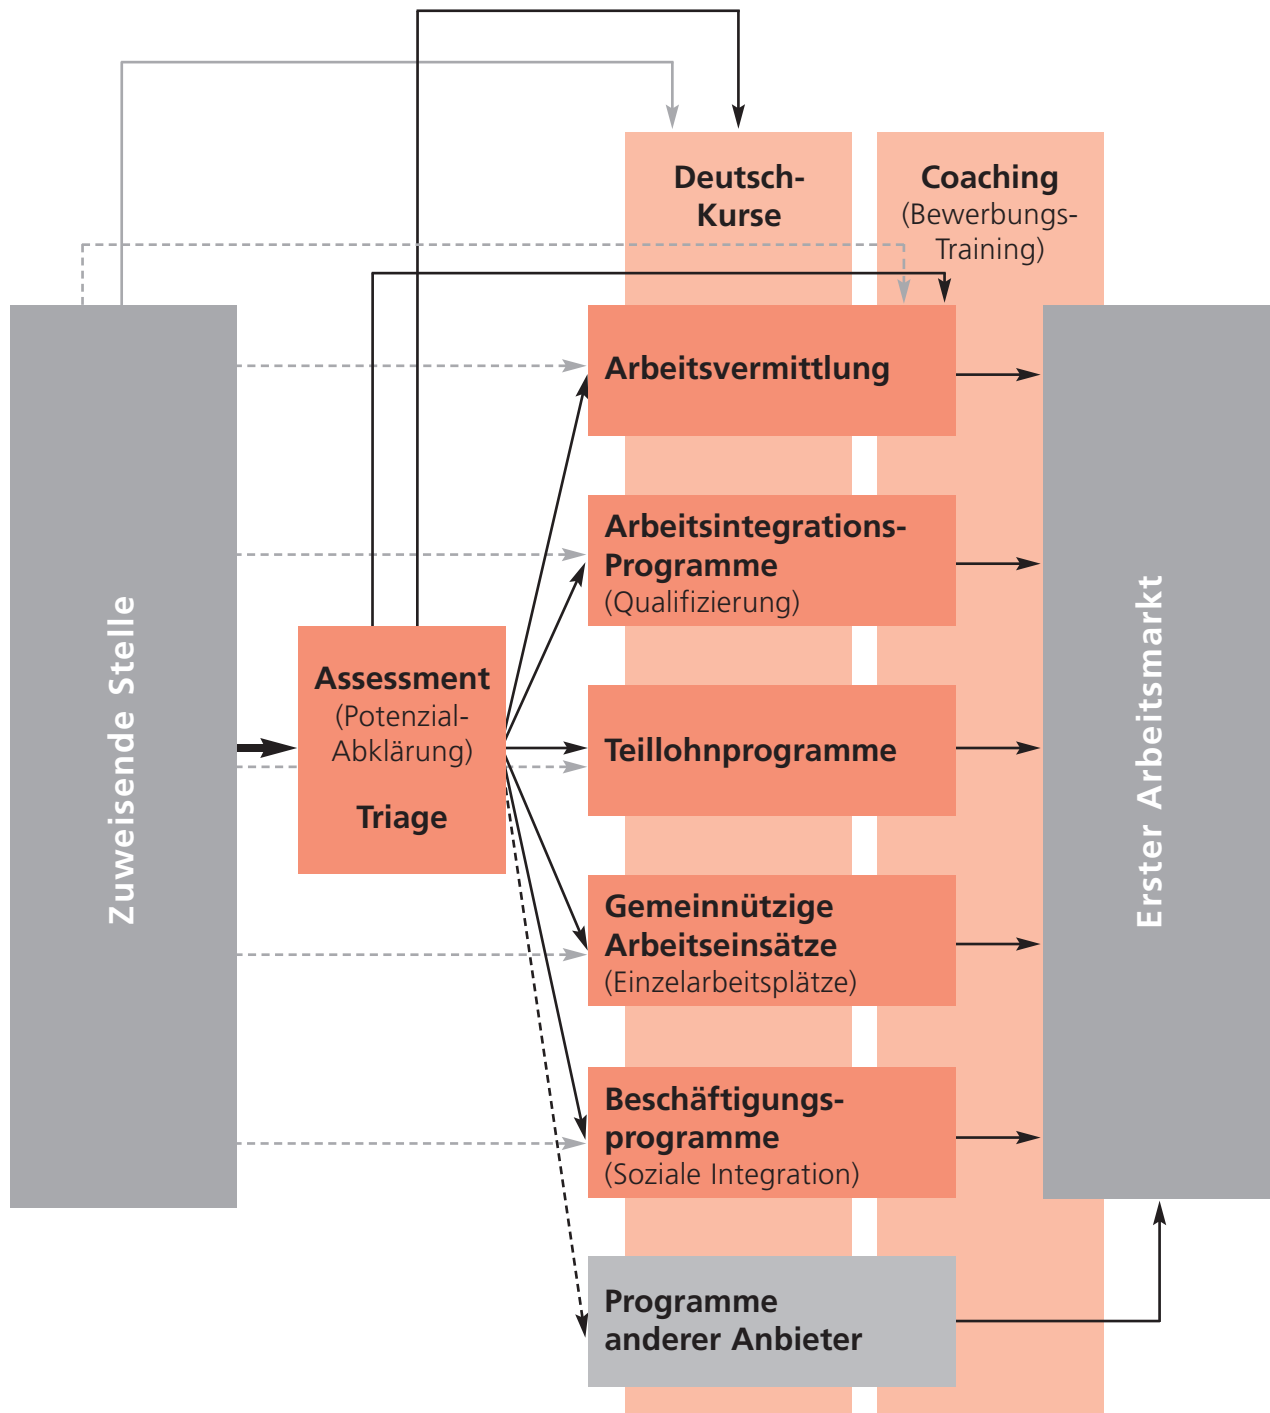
Deutsch-Kurse

Coaching
(Bewerbungs-Training)

Zuweisende Stelle

Assessment
(Potenzial-Abklärung)

Triage

Arbeitsvermittlung

Arbeitsintegrations-Programme
(Qualifizierung)

Teillohnprogramme

Gemeinnützige Arbeitseinsätze
(Einzelarbeitsplätze)

Beschäftigungs-programme
(Soziale Integration)

Programme anderer Anbieter

Erster Arbeitsmarkt